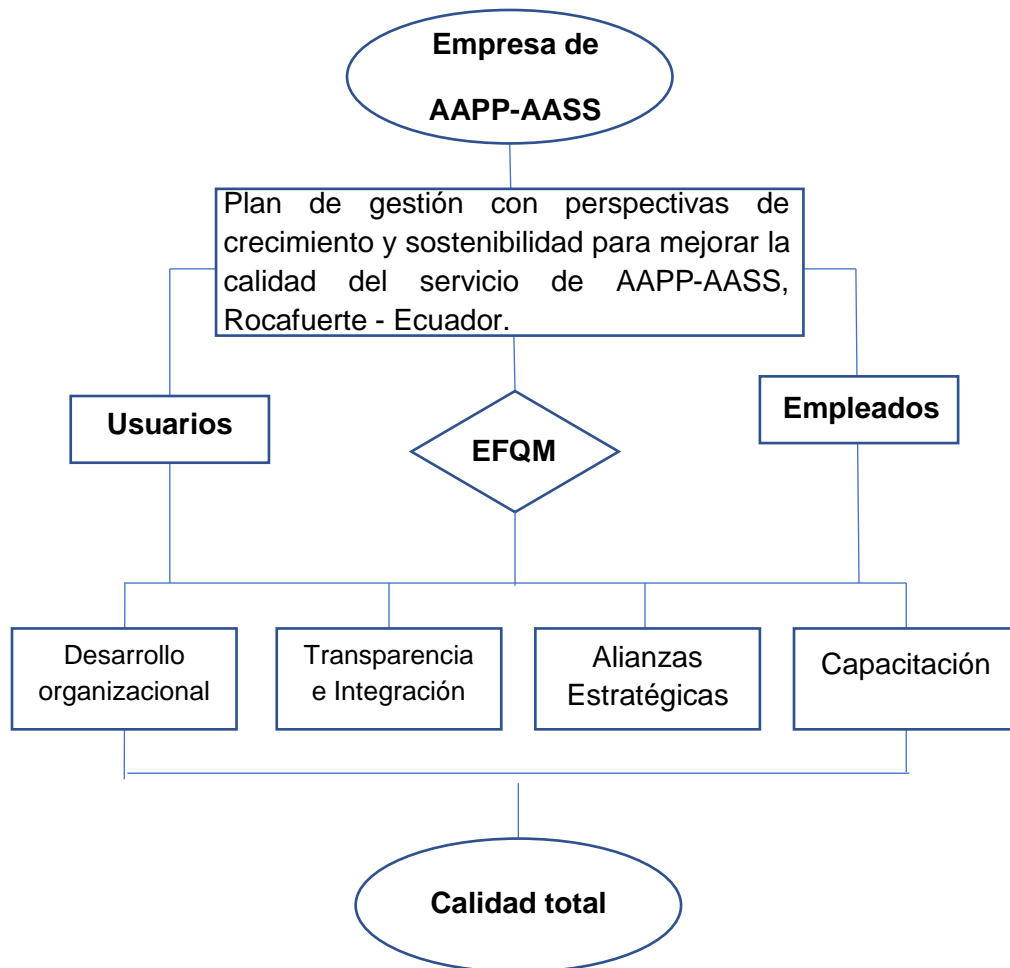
Empresa de

AAPP-AASS

Plan de gestión con perspectivas de crecimiento y sostenibilidad para mejorar la calidad del servicio de AAPP-AASS, Rocafuerte - Ecuador.

Usuarios

EFQM

Empleados

Desarrollo organizacional

Transparencia e Integración

Alianzas Estratégicas

Capacitación

Calidad total